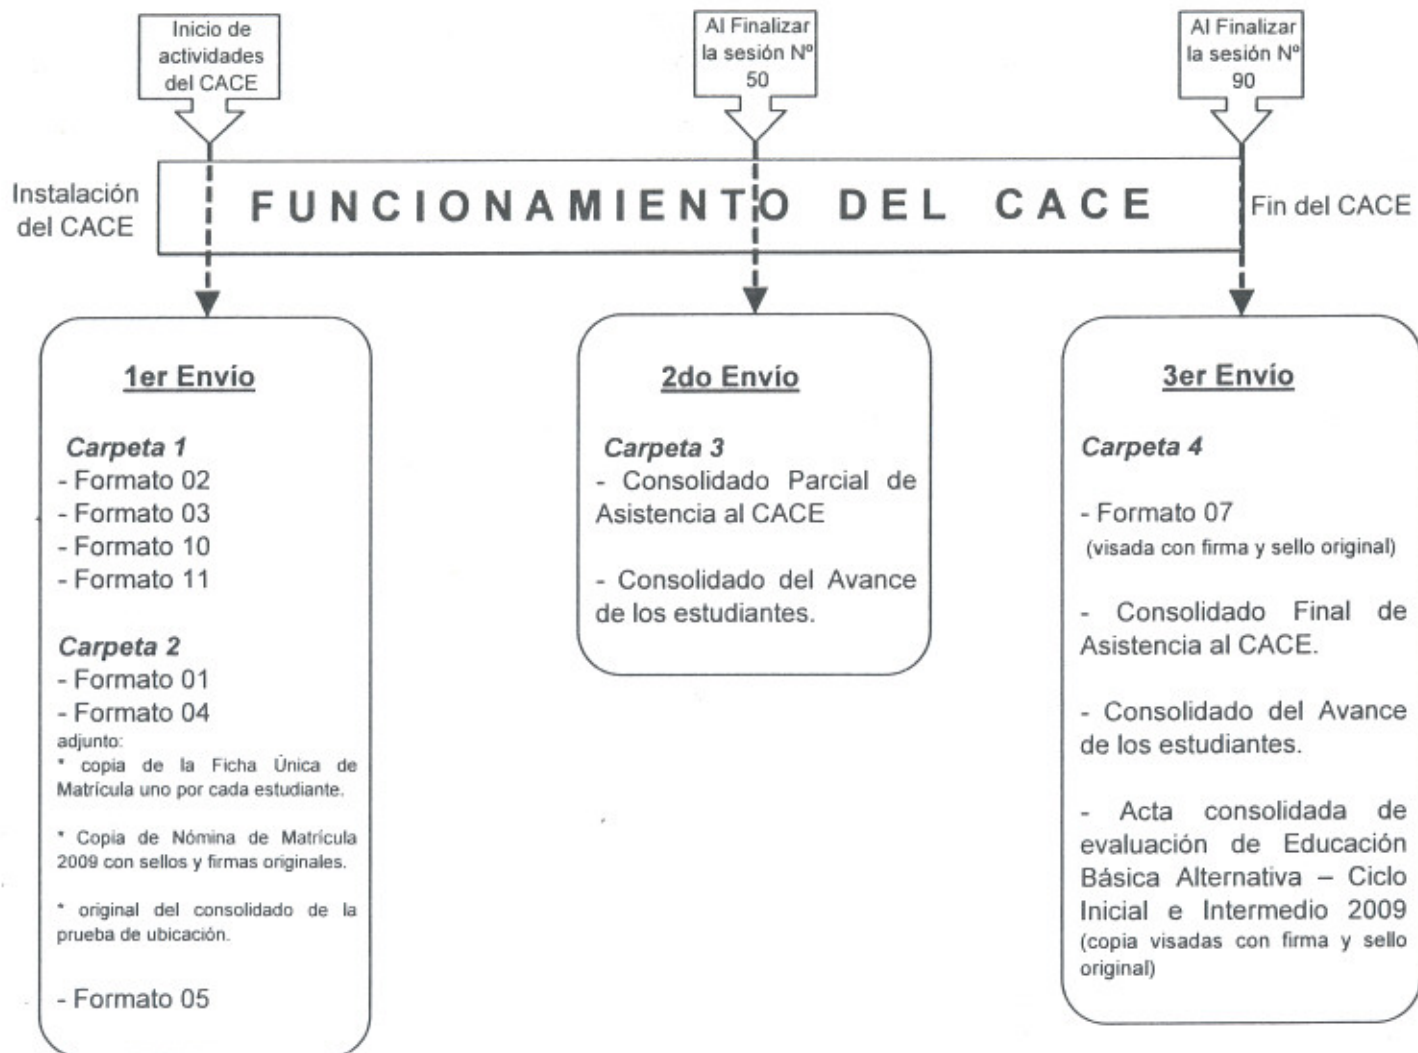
Inicio de actividades del CACE

Al Finalizar la sesión Nº 50

Al Finalizar la sesión Nº 90

Instalación del CACE

FUNCIONAMIENTO DEL CACE

Fin del CACE

1er Envío

Carpeta 1
- Formato 02
- Formato 03
- Formato 10
- Formato 11

Carpeta 2
- Formato 01
- Formato 04
adjunto:
* copia de la Ficha Única de Matrícula uno por cada estudiante.

* Copia de Nómina de Matrícula 2009 con sellos y firmas originales.

* original del consolidado de la prueba de ubicación.

- Formato 05

2do Envío

Carpeta 3
- Consolidado Parcial de Asistencia al CACE

- Consolidado del Avance de los estudiantes.

3er Envío

Carpeta 4

- Formato 07
(visada con firma y sello original)

- Consolidado Final de Asistencia al CACE.

- Consolidado del Avance de los estudiantes.

- Acta consolidada de evaluación de Educación Básica Alternativa – Ciclo Inicial e Intermedio 2009
(copia visadas con firma y sello original)